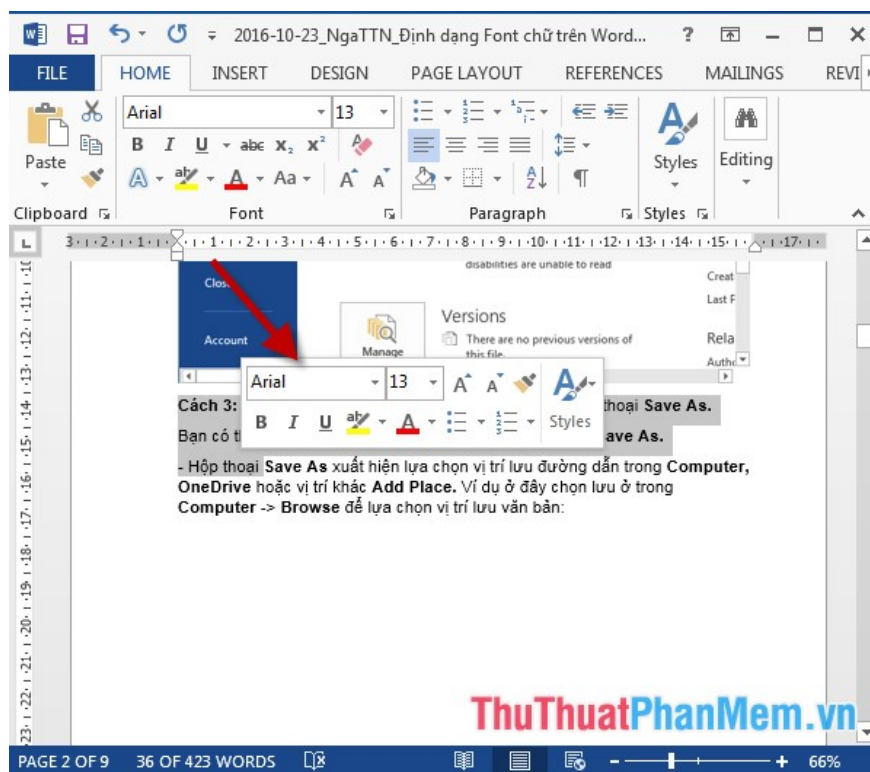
2016-10-23_NgaTTN_Định dạng Font chữ trên Word... ? 

FILE HOME INSERT DESIGN PAGE LAYOUT REFERENCES MAILINGS REVI

Paste
Arial 13
B I U abc $x_2$ $x^2$
A Aa A A
Styles
Editing
Clipboard Font Paragraph Styles

3 2 1 1 2 3 4 5 6 7 8 9 10 11 12 13 14 15 17

Close
Account
disabilities are unable to read
Manage
Versions
There are no previous versions of this file.
Creat
Last F
Rela
Autho

Arial 13 A A
B I U A
Styles

Cách 3: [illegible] thoại Save As.

Bạn có t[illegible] ave As.

- Hộp thoại Save As xuất hiện lựa chọn vị trí lưu đường dẫn trong Computer, OneDrive hoặc vị trí khác Add Place. Ví dụ ở đây chọn lưu ở trong Computer -> Browse để lựa chọn vị trí lưu văn bản:

ThuThuatPhanMem.vn

PAGE 2 OF 9 36 OF 423 WORDS 66%